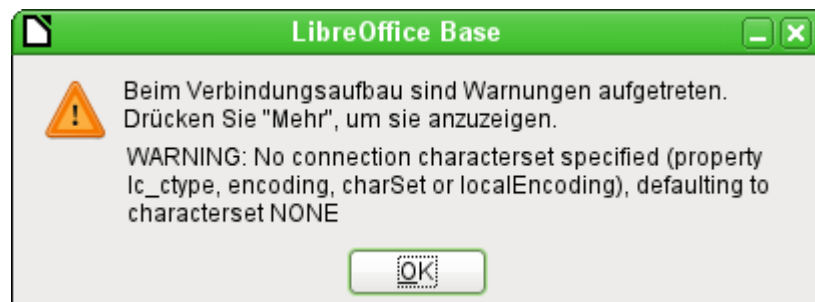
LibreOffice Base

Beim Verbindungsaufbau sind Warnungen aufgetreten. Drücken Sie "Mehr", um sie anzuzeigen.

WARNING: No connection characterset specified (property lc_ctype, encoding, charSet or localEncoding), defaulting to characterset NONE

OK